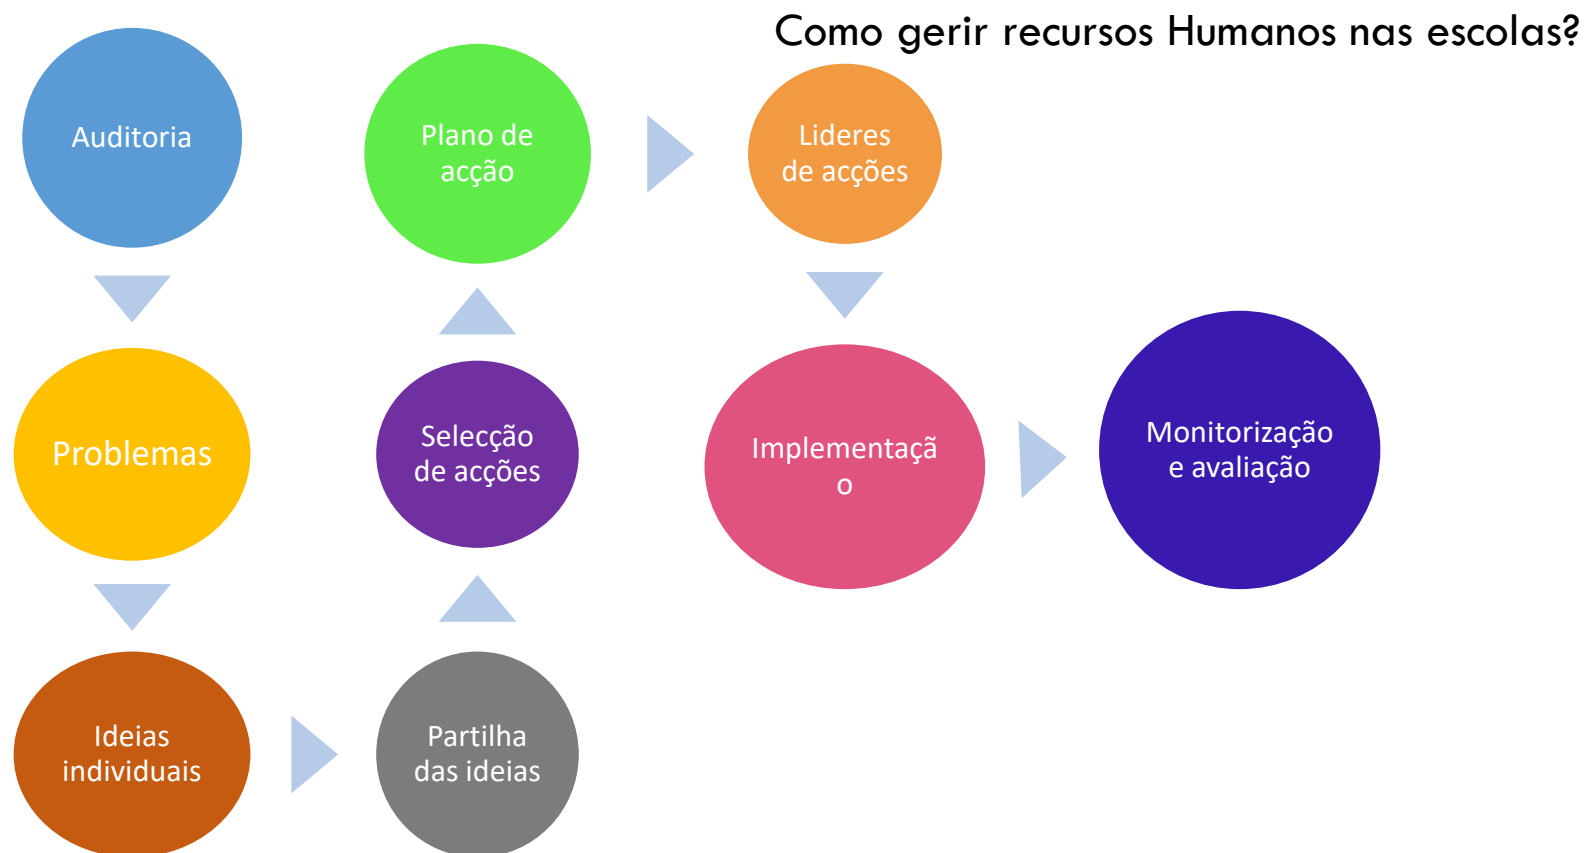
Como gerir recursos Humanos nas escolas?

Auditoria

Problemas

Ideias individuais

Partilha das ideias

Selecção de acções

Plano de acção

Lideres de acções

Implementação

Monitorização e avaliação